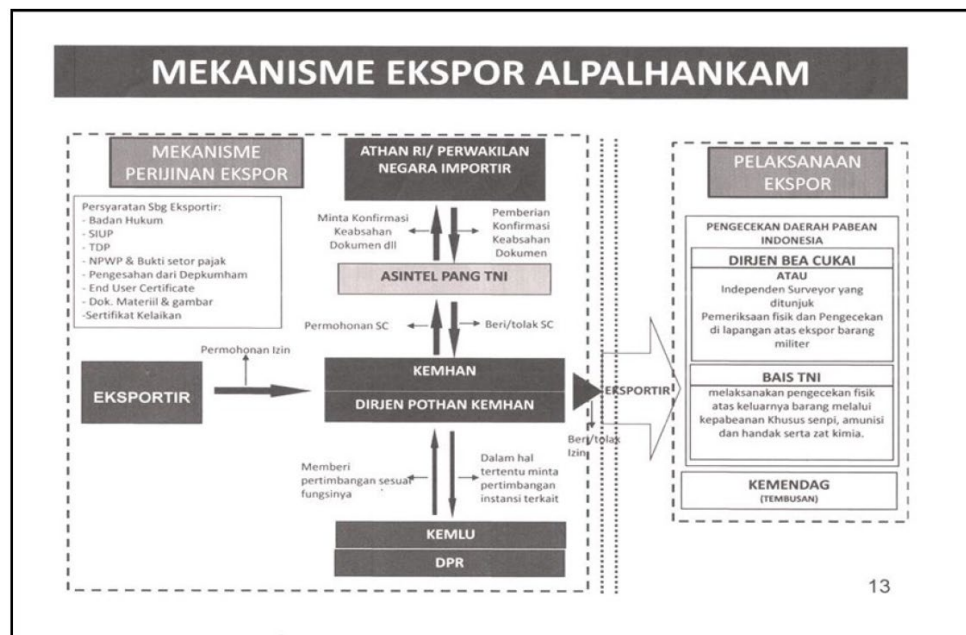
MEKANISME EKSPOR ALPALHANKAM

MEKANISME PERIJINAN EKSPOR

Persyaratan Sbg Eksportir:
- Badan Hukum
- SIUP
- TDP
- NPWP & Bukti setor pajak
- Pengesahan dari Depkumham
- End User Certificate
- Dok. Materiil & gambar
-Sertifikat Kelaikan

ATHAN RI/ PERWAKILAN NEGARA IMPORTIR

Minta Konfirmasi Keabsahan Dokumen dll

Pemberian Konfirmasi Keabsahan Dokumen

ASINTEL PANG TNI

Permohonan SC

Beri/tolak SC

Permohonan Izin

EKSPORTIR

KEMHAN

DIRJEN POTHAN KEMHAN

EKSPORTIR

Beri/tolak Izin

Memberi pertimbangan sesuai fungsinya

Dalam hal tertentu minta pertimbangan instansi terkait

KEMLU

DPR

PELAKSANAAN EKSPOR

PENGECEKAN DAERAH PABEAN INDONESIA

DIRJEN BEA CUKAI

ATAU

Independen Surveyor yang ditunjuk
Pemeriksaan fisik dan Pengecekan di lapangan atas ekspor barang militer

BAIS TNI

melaksanakan pengecekan fisik atas keluarnya barang melalui kepabeanan Khusus senpi, amunisi dan handak serta zat kimia.

KEMENDAG
(TEMBUSAN)

13